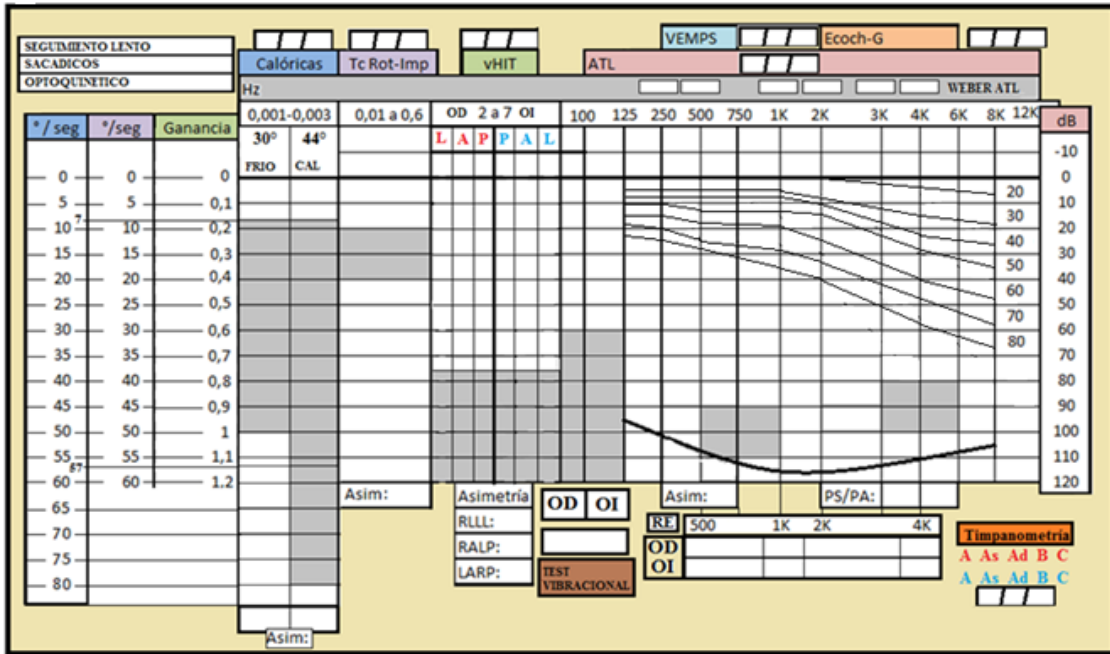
SEGUIMIENTO LENTO
SACADICOS
OPTOQUINETICO

Calóricas | Tc Rot-Imp | vHIT | VEMPS | Ecoch-G | ATL

Hz
0,001-0,003 | 0,01 a 0,6 | OD 2 a 7 OI | 100 125 250 500 750 1K 2K 3K 4K 6K 8K 12K

WEBER ATL

30° FRIO | 44° CAL
L A P P A L

°/seg | °/seg | Ganancia
0 | 0 | 0
5 | 5 | 0,1
10 | 10 | 0,2
15 | 15 | 0,3
20 | 20 | 0,4
25 | 25 | 0,5
30 | 30 | 0,6
35 | 35 | 0,7
40 | 40 | 0,8
45 | 45 | 0,9
50 | 50 | 1
55 | 55 | 1,1
60 | 60 | 1,2
65
70
75
80

7
87

20
30
40
50
60
70
80

dB
-10
0
10
20
30
40
50
60
70
80
90
100
110
120

Asim:
Asimetría
RLLL:
RALP:
LARP:
OD OI
TEST VIBRACIONAL
Asim:
PS/PA:
RE 500 1K 2K 4K
OD
OI
Timpanometría
A As Ad B C
A As Ad B C
Asim: